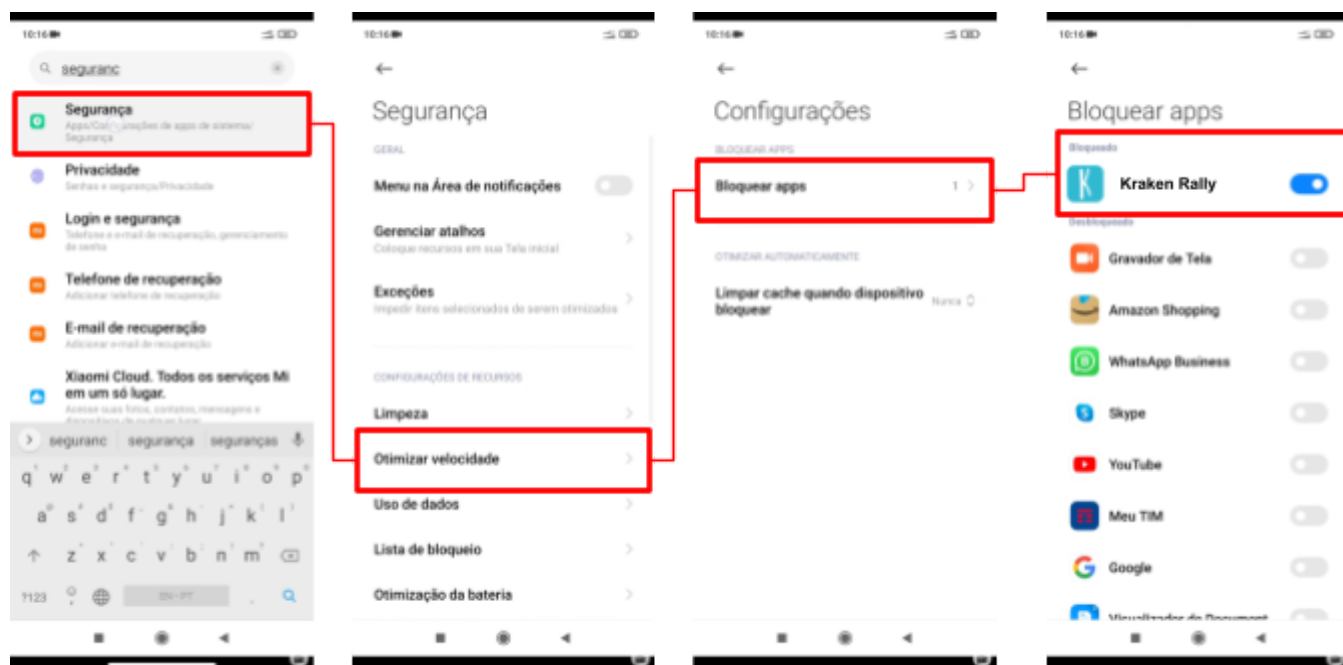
10:16

seguranc

Segurança
Apps/Con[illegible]urações de apps de sistema/ Segurança

Privacidade
Senhas e segurança/Privacidade

Login e segurança
Telefone e e-mail de recuperação, gerenciamento de senha

Telefone de recuperação
Adicionar telefone de recuperação

E-mail de recuperação
Adicionar e-mail de recuperação

Xiaomi Cloud. Todos os serviços Mi em um só lugar.
Acesse suas fotos, contatos, mensagens e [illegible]

seguranc | segurança | seguranças

q w e r t y u i o p
a s d f g h j k l
z x c v b n m
?123 EN • PT

10:16

Segurança

GERAL

Menu na Área de notificações

Gerenciar atalhos
Coloque recursos em sua Tela inicial

Exceções
Impedir itens selecionados de serem otimizados

CONFIGURAÇÕES DE RECURSOS

Limpeza

Otimizar velocidade

Uso de dados

Lista de bloqueio

Otimização da bateria

10:16

Configurações

BLOQUEAR APPS

Bloquear apps 1

OTIMIZAR AUTOMATICAMENTE

Limpar cache quando dispositivo bloquear Nunca

10:16

Bloquear apps

Bloqueado

Kraken Rally

Desbloqueado

Gravador de Tela

Amazon Shopping

WhatsApp Business

Skype

YouTube

Meu TIM

Google

Visualizador de Document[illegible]